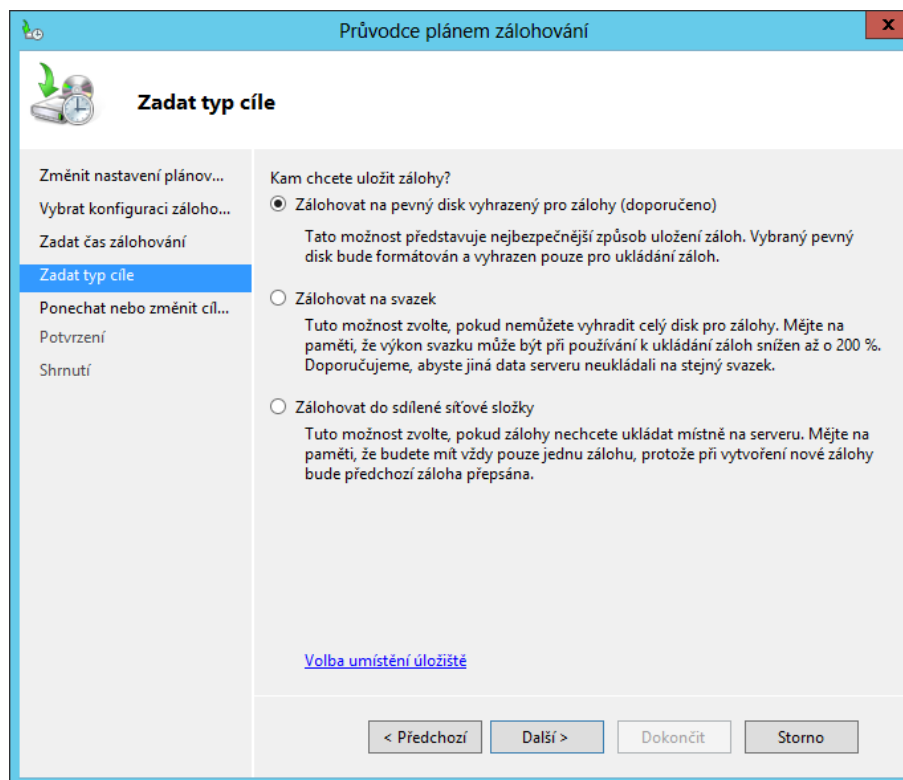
Průvodce plánem zálohování

x

Zadat typ cíle

Změnit nastavení plánov...
Vybrat konfiguraci záloho...
Zadat čas zálohování
Zadat typ cíle
Ponechat nebo změnit cíl...
Potvrzení
Shrnutí

Kam chcete uložit zálohy?

Zálohovat na pevný disk vyhrazený pro zálohy (doporučeno)

Tato možnost představuje nejbezpečnější způsob uložení záloh. Vybraný pevný disk bude formátován a vyhrazen pouze pro ukládání záloh.

Zálohovat na svazek

Tuto možnost zvolte, pokud nemůžete vyhradit celý disk pro zálohy. Mějte na paměti, že výkon svazku může být při používání k ukládání záloh snížen až o 200 %. Doporučujeme, abyste jiná data serveru neukládali na stejný svazek.

Zálohovat do sdílené síťové složky

Tuto možnost zvolte, pokud zálohy nechcete ukládat místně na serveru. Mějte na paměti, že budete mít vždy pouze jednu zálohu, protože při vytvoření nové zálohy bude předchozí záloha přepsána.

Volba umístění úložiště

< Předchozí
Další >
Dokončit
Storno